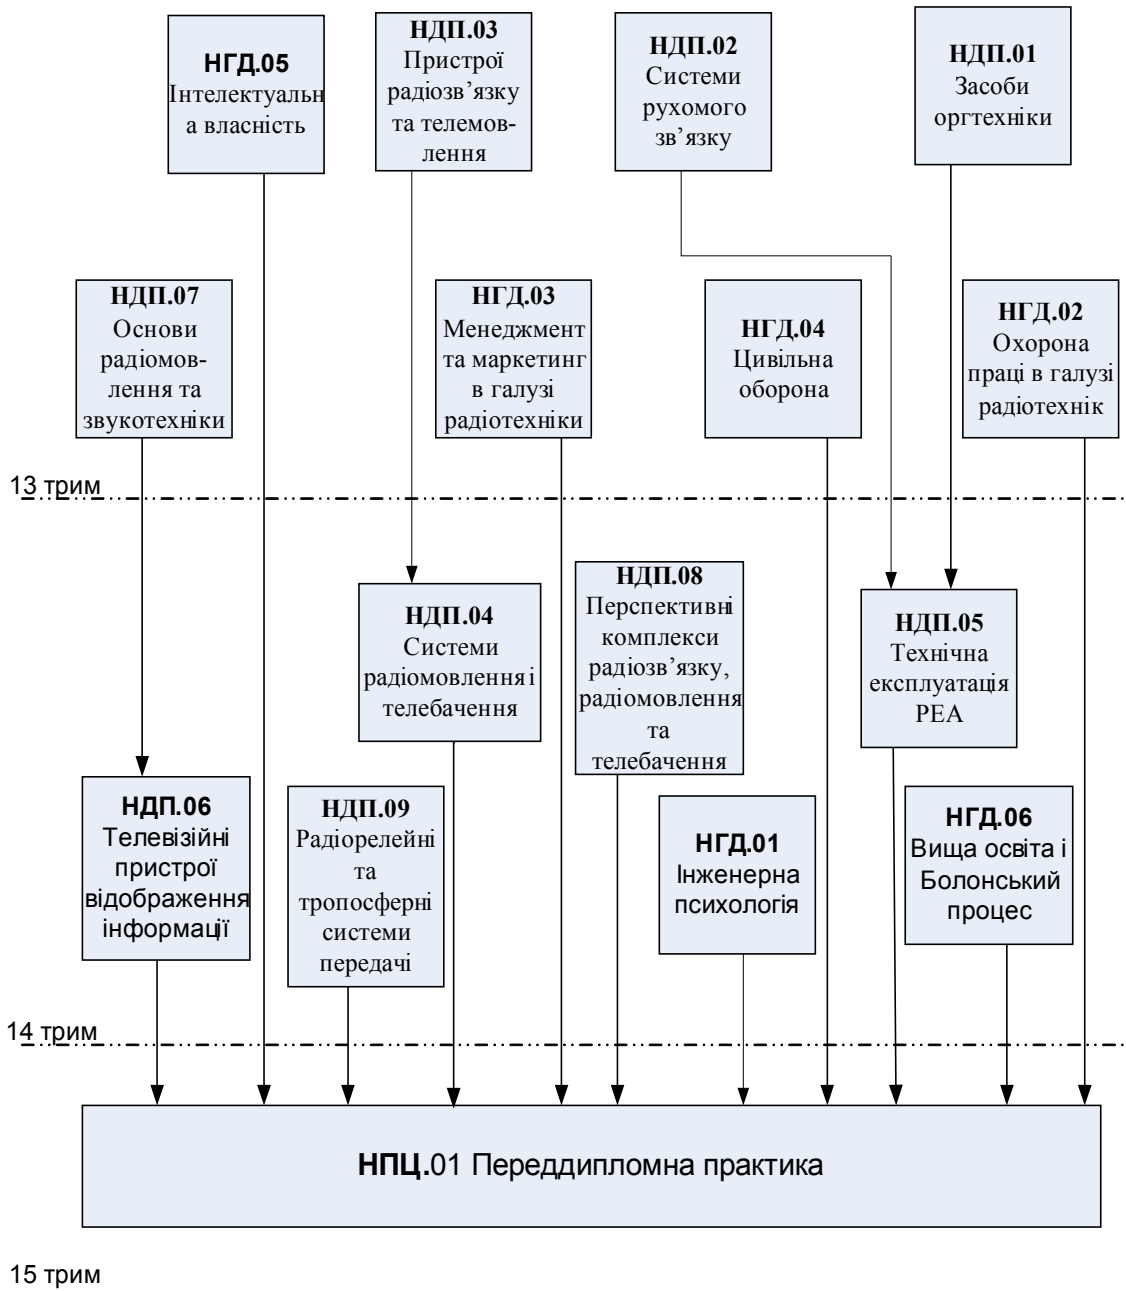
НГД.05
Інтелектуальна власність

НДП.03
Пристрої радіозв’язку та телемовлення

НДП.02
Системи рухомого зв’язку

НДП.01
Засоби оргтехніки

НДП.07
Основи радіомовлення та звукотехніки

НГД.03
Менеджмент та маркетинг в галузі радіотехніки

НГД.04
Цивільна оборона

НГД.02
Охорона праці в галузі радіотехнік

13 трим

НДП.04
Системи радіомовлення і телебачення

НДП.08
Перспективні комплекси радіозв’язку, радіомовлення та телебачення

НДП.05
Технічна експлуатація РЕА

НДП.06
Телевізійні пристрої відображення інформації

НДП.09
Радіорелейні та тропосферні системи передачі

НГД.01
Інженерна психологія

НГД.06
Вища освіта і Болонський процес

14 трим

НПЦ.01 Переддипломна практика

15 трим